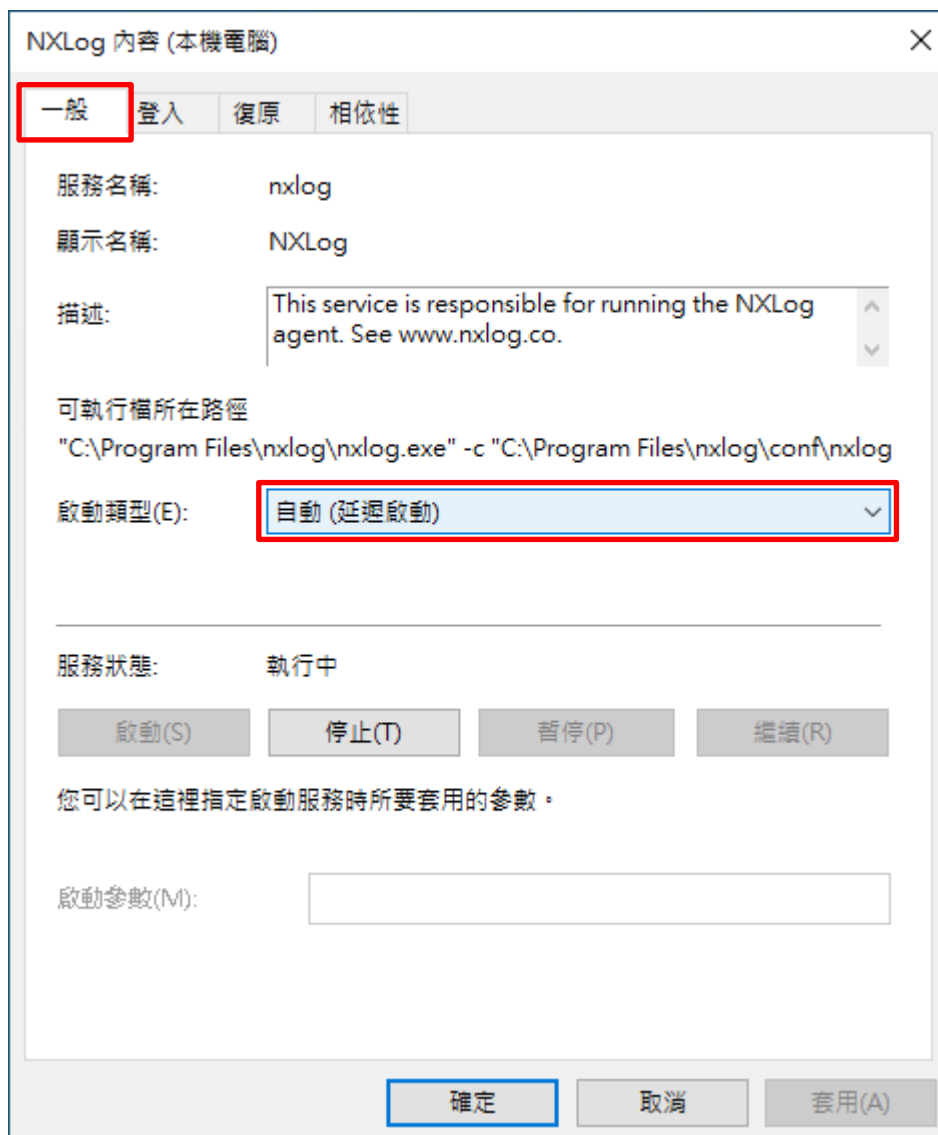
NXLog 內容 (本機電腦)

×

一般 登入 復原 相依性

服務名稱: nxlog

顯示名稱: NXLog

描述: This service is responsible for running the NXLog agent. See www.nxlog.co.

可執行檔所在路徑
"C:\Program Files\nxlog\nxlog.exe" -c "C:\Program Files\nxlog\conf\nxlog

啟動類型(E): 自動 (延遲啟動)

服務狀態: 執行中

啟動(S) 停止(T) 暫停(P) 繼續(R)

您可以在這裡指定啟動服務時所要套用的參數。

啟動參數(M):

確定 取消 套用(A)